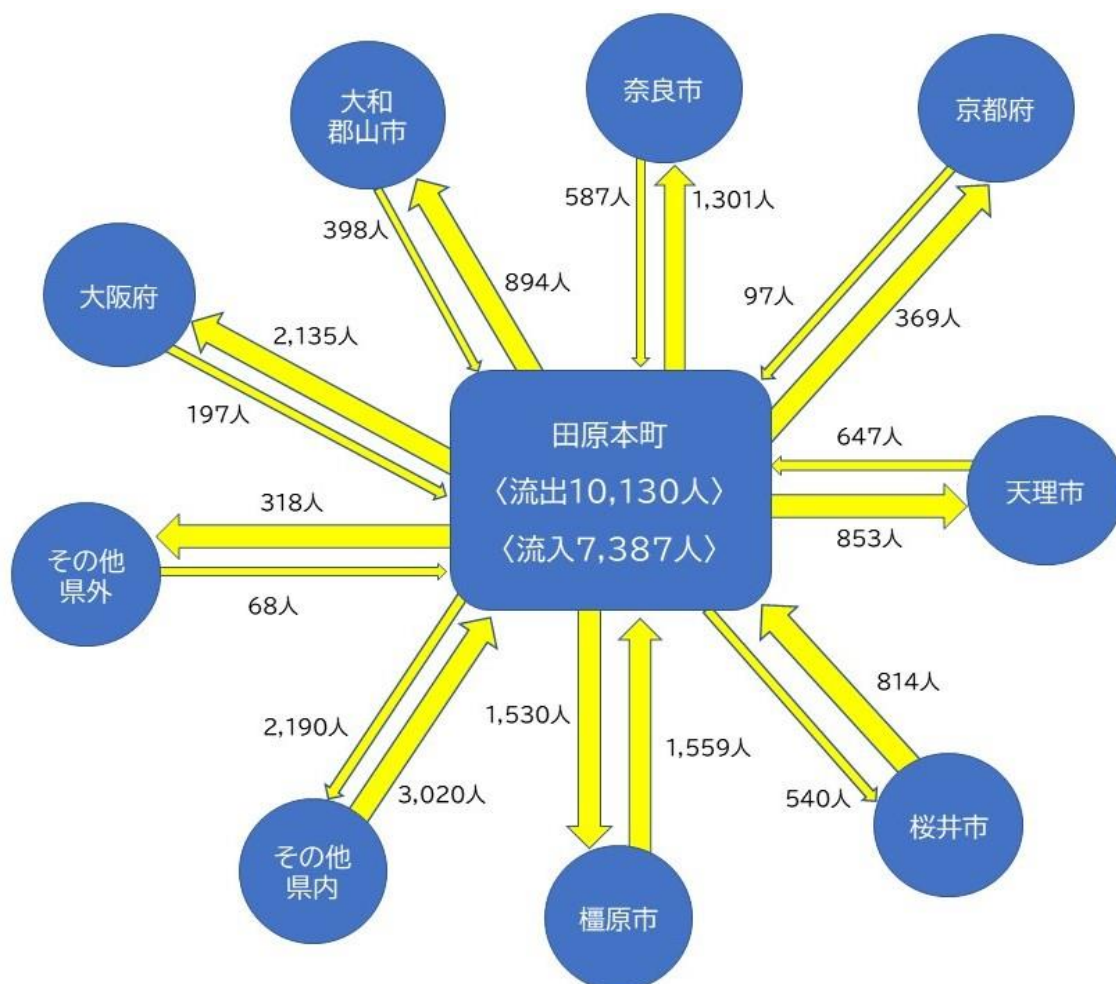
大和郡山市

奈良市

京都府

587人

1,301人

398人

894人

97人

369人

大阪府

2,135人

197人

田原本町
〈流出10,130人〉
〈流入7,387人〉

647人

天理市

853人

318人

その他県外

68人

814人

2,190人

1,530人

1,559人

3,020人

540人

桜井市

その他県内

橿原市